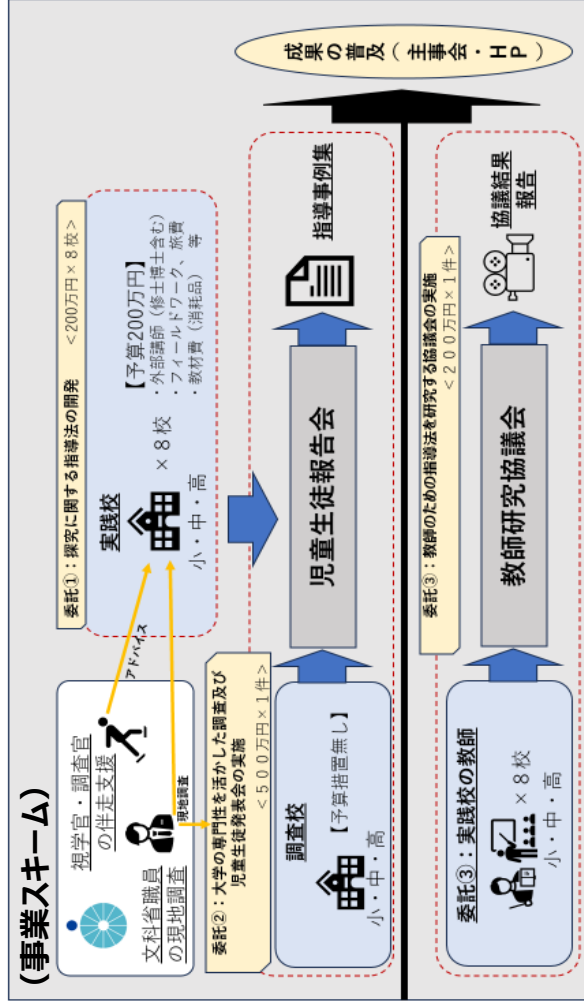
(事業スキーム)

文科省職員の現地調査

視学官・調査官の伴走支援

現地調査

アドバイス

委託①:探究に関する指導法の開発 <200万円×8校>

実践校

×8校

小・中・高

【予算200万円】
・外部講師(修士博士含む)
・フィールドワーク、旅費
・教材費(消耗品)、等

委託②:大学の専門性を活かした調査及び児童生徒発表会の実施 <500万円×1件>

調査校

【予算措置無し】

小・中・高

児童生徒報告会

指導事例集

委託③:実践校の教師

×8校

小・中・高

委託③:教師のための指導法を研究する協議会の実施 <200万円×1件>

教師研究協議会

協議結果報告

成果の普及(主事会・HP)